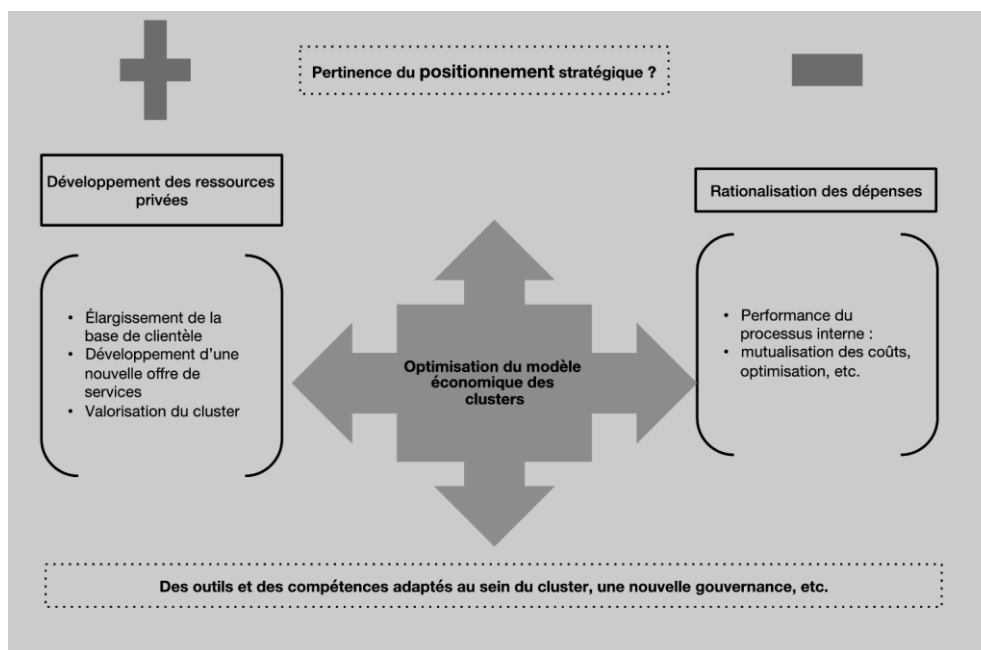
Pertinence du positionnement stratégique ?

Développement des ressources privées

- Élargissement de la base de clientèle
- Développement d'une nouvelle offre de services
- Valorisation du cluster

Optimisation du modèle économique des clusters

Rationalisation des dépenses

- Performance du processus interne :
- mutualisation des coûts, optimisation, etc.

Des outils et des compétences adaptés au sein du cluster, une nouvelle gouvernance, etc.